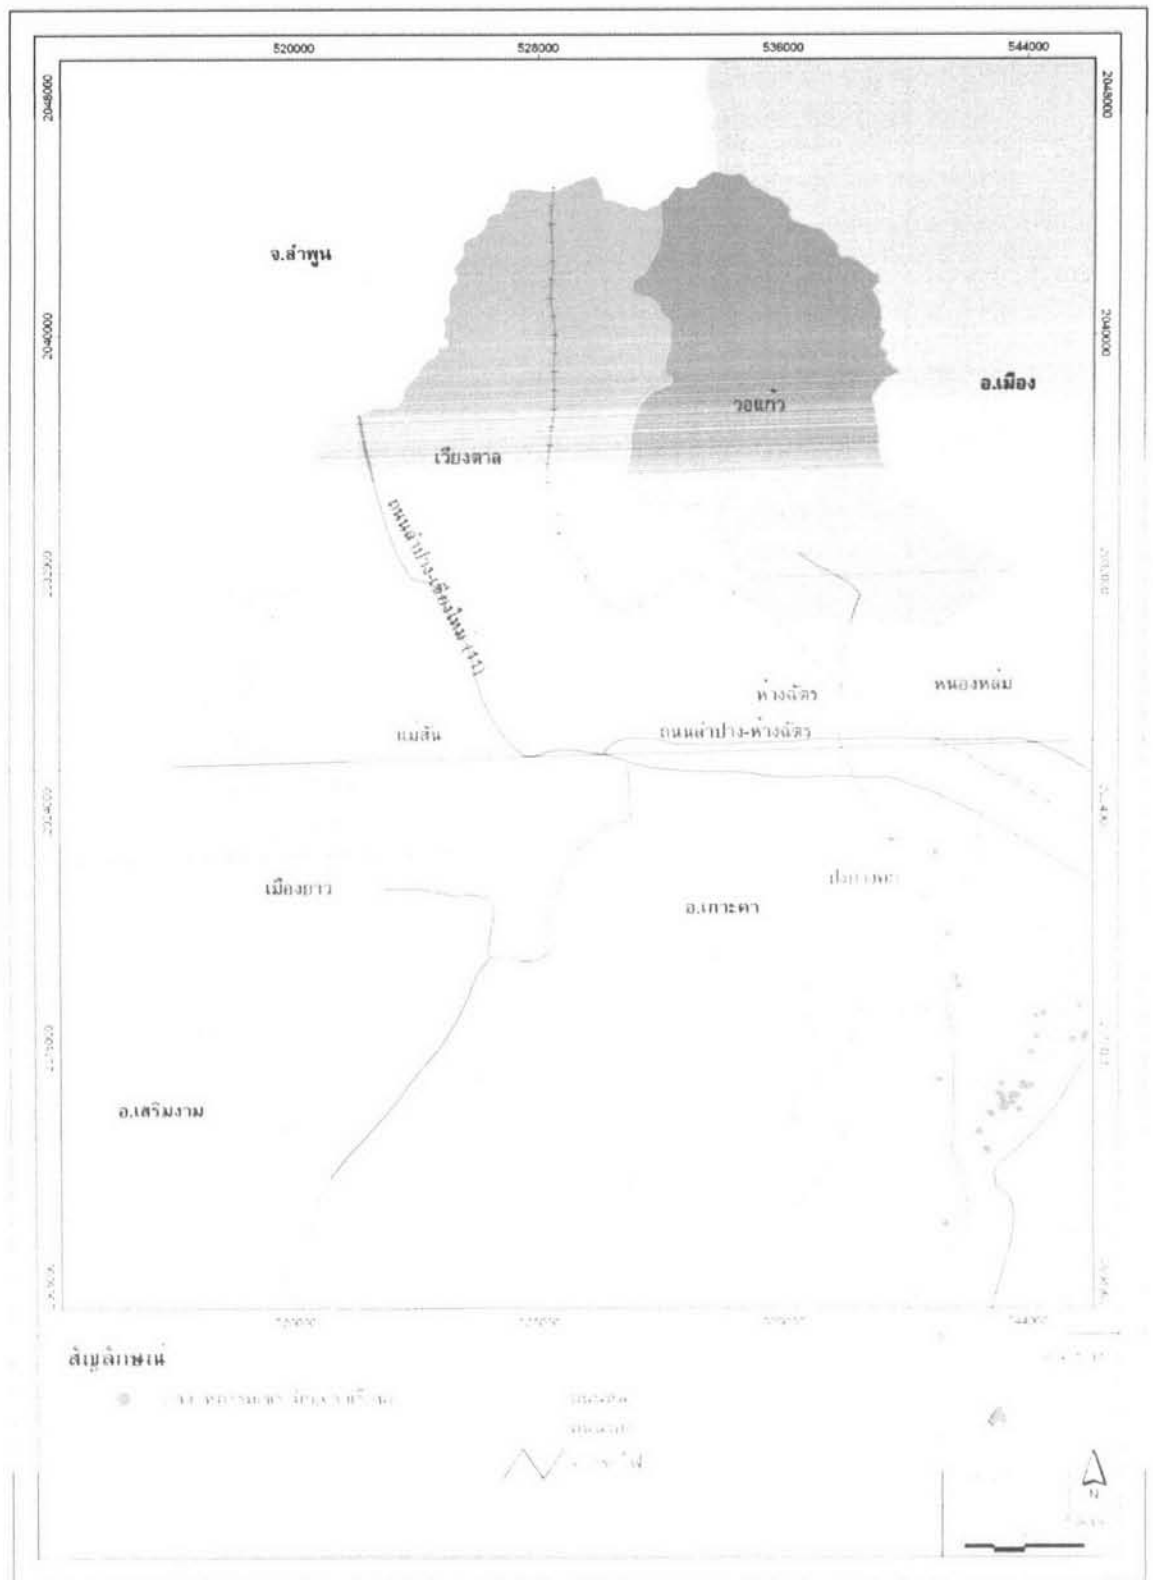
520000
528000
536000
544000
2048000
2048000
2040000
2040000
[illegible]
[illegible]
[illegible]
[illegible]
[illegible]
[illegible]

จ.ลำพูน

อ.เมือง

วอแก้ว

เวียงตาล

ถนนลำปาง-เชียงใหม่ (11)

ห้างฉัตร

หนองหล่ม

แม่สัน

ถนนลำปาง-ห้างฉัตร

เมืองยาว

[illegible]

อ.เกาะคา

อ.เสริมงาม

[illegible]
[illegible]
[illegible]
544000

สัญลักษณ์

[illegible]

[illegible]

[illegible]

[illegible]

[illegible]

N